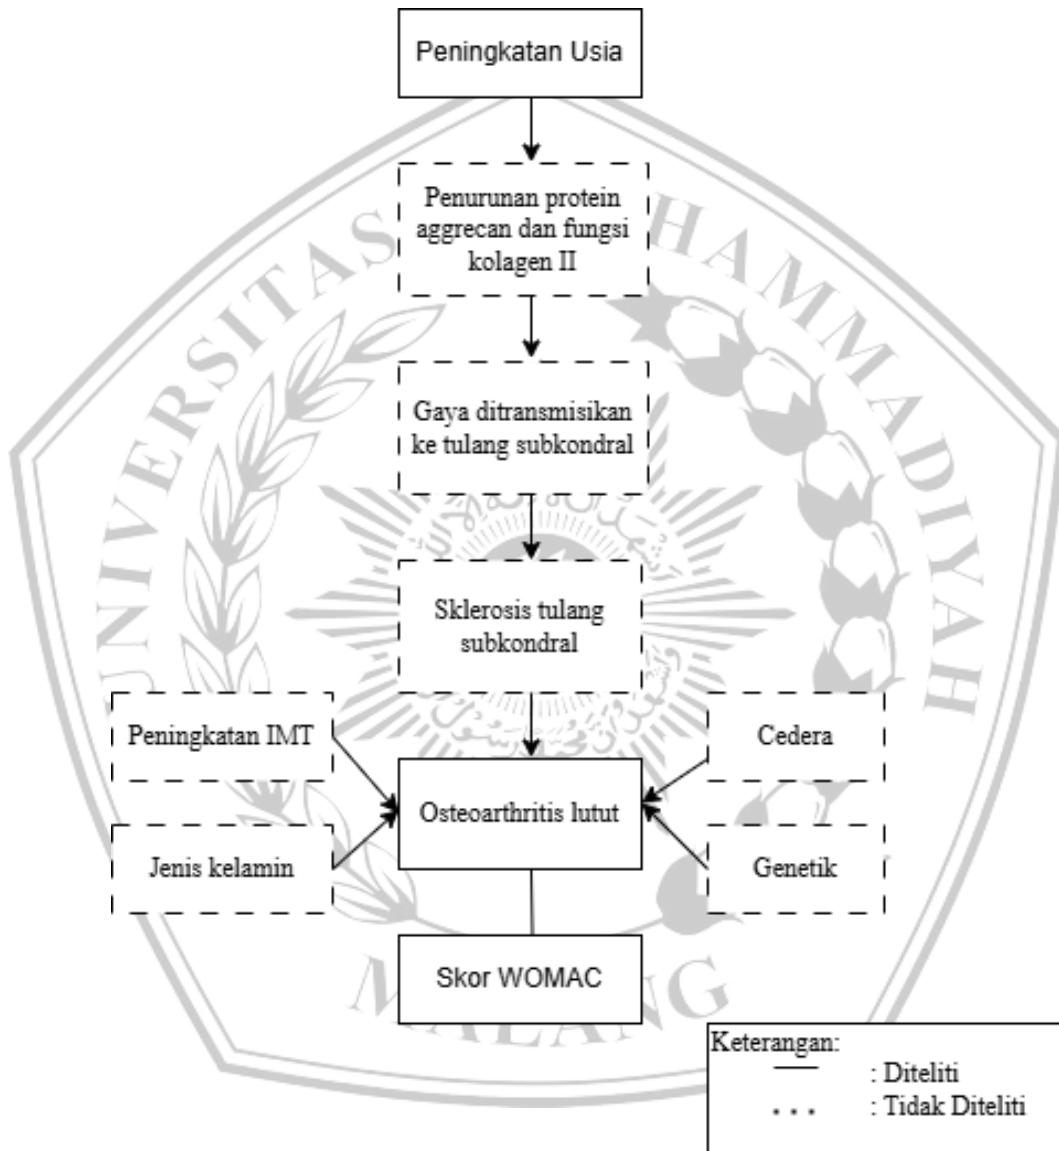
Peningkatan Usia

Penurunan protein aggrecan dan fungsi kolagen II

Gaya ditransmisikan ke tulang subkondral

Sklerosis tulang subkondral

Peningkatan IMT

Jenis kelamin

Osteoarthritis lutut

Cedera

Genetik

Skor WOMAC

UNIVERSITAS MUHAMMADIYAH MALANG

Keterangan:
: Diteliti
: Tidak Diteliti